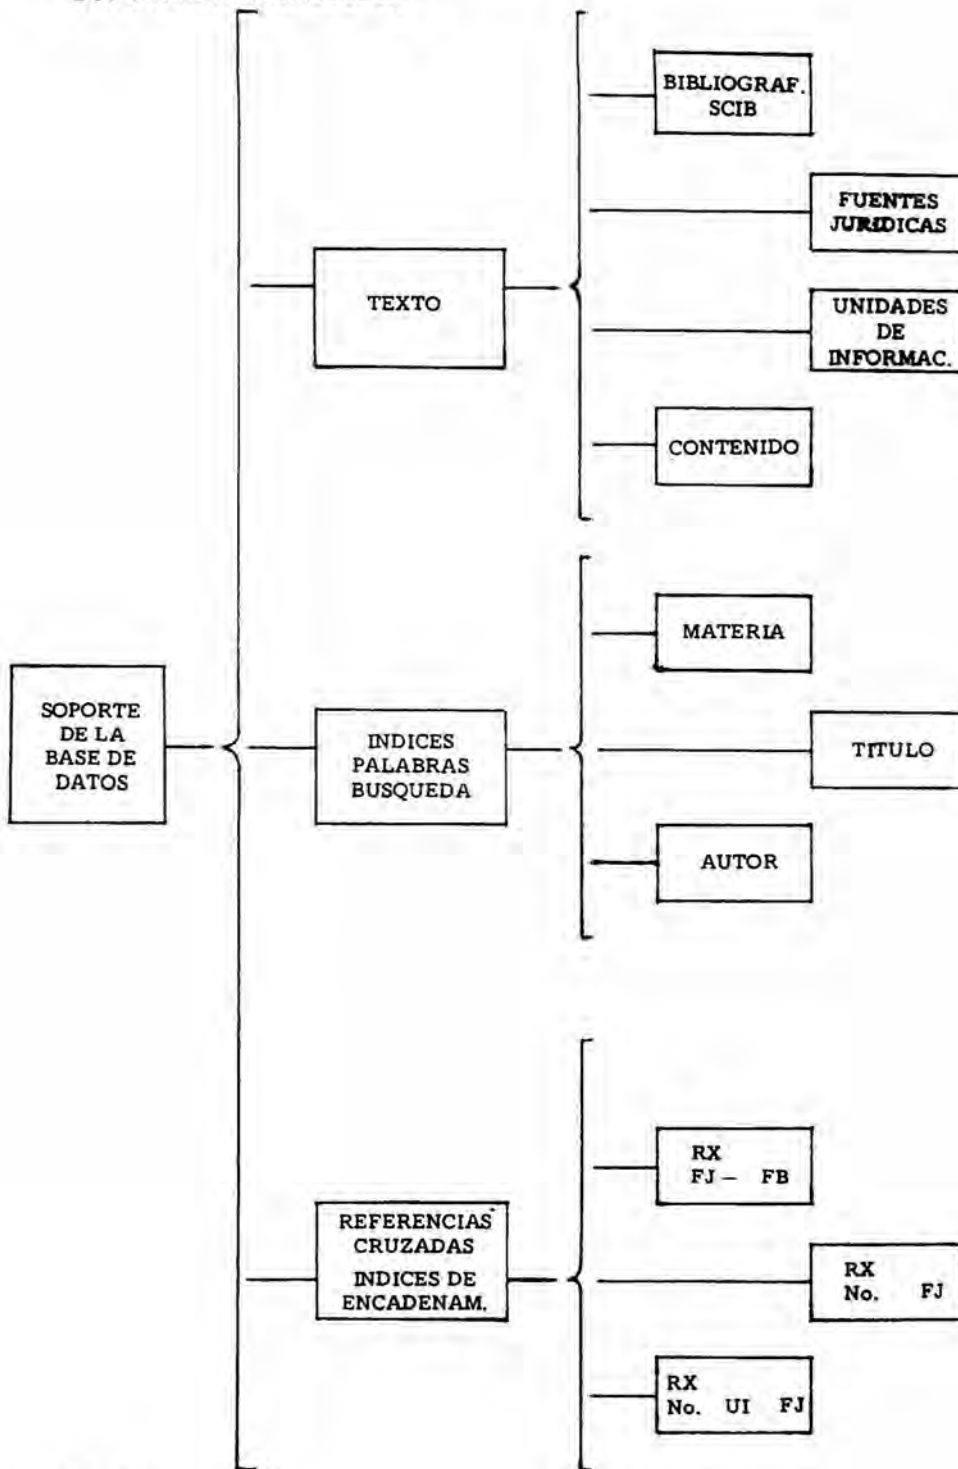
SOPORTE DE LA BASE DE DATOS

TEXTO

BIBLIOGRAF. SCIB

FUENTES JURIDICAS

UNIDADES DE INFORMAC.

CONTENIDO

INDICES PALABRAS BUSQUEDA

MATERIA

TITULO

AUTOR

REFERENCIAS CRUZADAS INDICES DE ENCADENAM.

RX FJ – FB

RX No. FJ

RX No. UI FJ